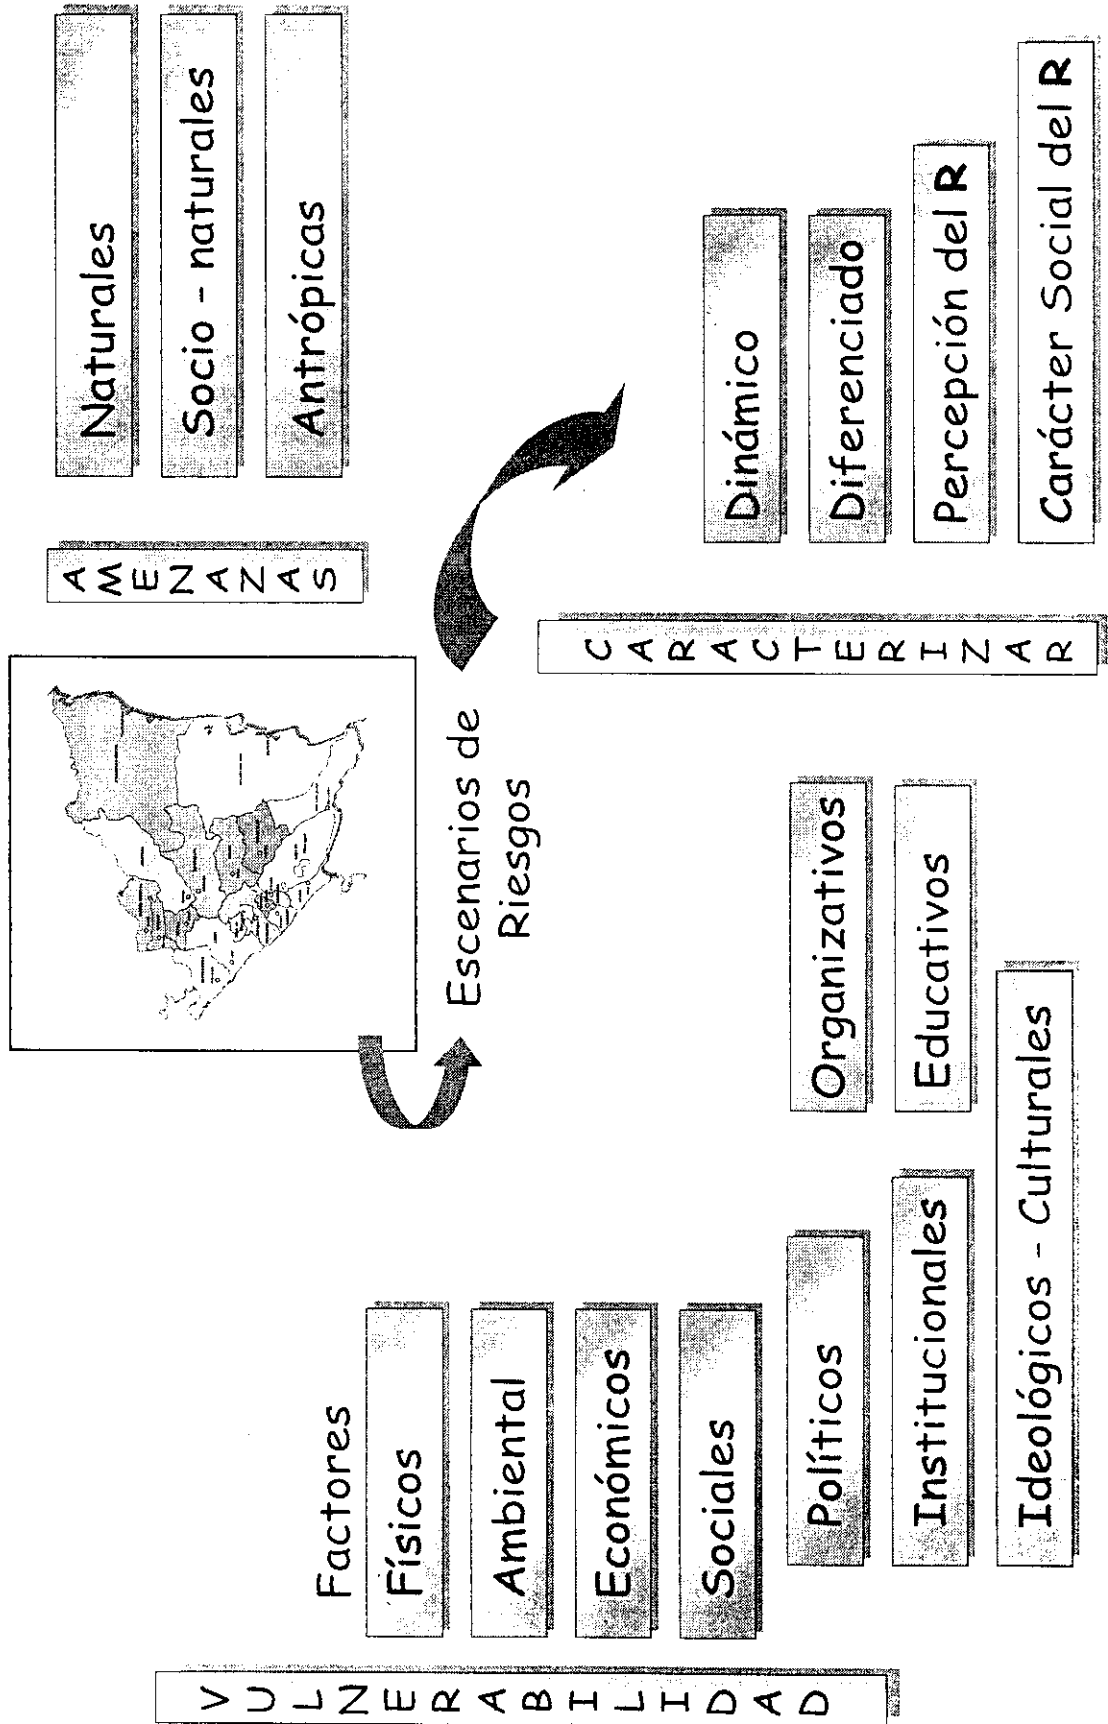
AMENAZAS

Naturales

Socio - naturales

Antrópicas

Escenarios de Riesgos

CARACTERIZAR

Dinámico

Diferenciado

Percepción del **R**

Carácter Social del **R**

VULNERABILIDAD

Factores

Físicos

Ambiental

Económicos

Sociales

Políticos

Institucionales

Ideológicos - Culturales

Organizativos

Educativos